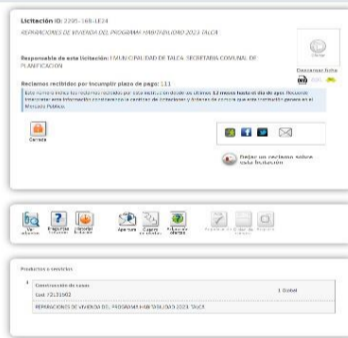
Licitación ID: 2395-168-LE24

REPARACIONES DE VIVIENDA DEL PROGRAMA HABITABILIDAD 2023 TALCA

Responsable de esta licitación: I MUNICIPALIDAD DE TALCA, SECRETARIA COMUNAL DE PLANIFICACION

Reclamos recibidos por incumplir plazo de pago: 111

Este número indica los reclamos recibidos por esta institución desde los últimos 12 meses hasta el día de ayer. Recuerde interpretar esta información considerando el número de licitaciones y órdenes de compra que esta institución genera en el Mercado Público.

Cerrada

Dejar un reclamo sobre esta licitación

Productos o servicios

Construcción de casas

Cod: 72131502

REPARACIONES DE VIVIENDA DEL PROGRAMA HABITABILIDAD 2023 TALCA

1 Global